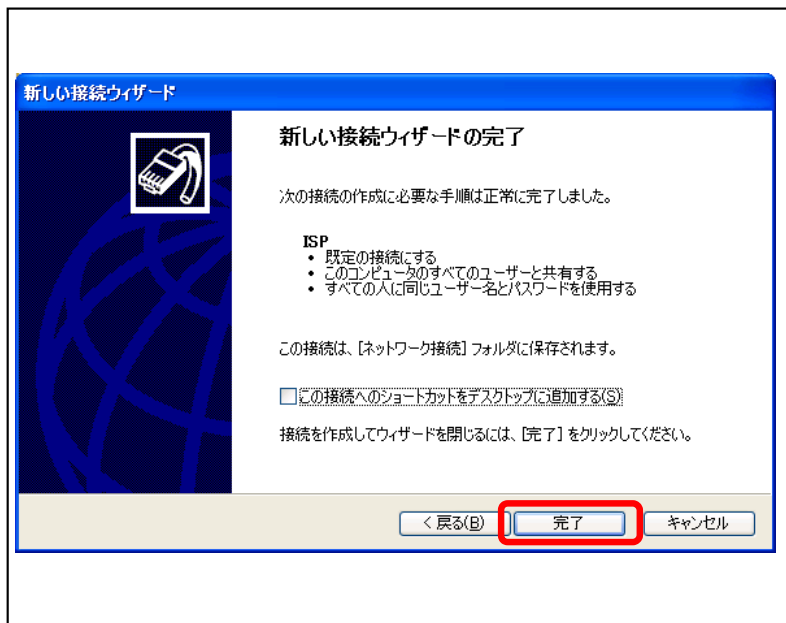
新しい接続ウィザード

新しい接続ウィザードの完了

次の接続の作成に必要な手順は正常に完了しました。

ISP
• 既定の接続にする
• このコンピュータのすべてのユーザーと共有する
• すべての人に同じユーザー名とパスワードを使用する

この接続は、[ネットワーク接続] フォルダに保存されます。

この接続へのショートカットをデスクトップに追加する(S)

接続を作成してウィザードを閉じるには、[完了] をクリックしてください。

< 戻る(B)
完了
キャンセル